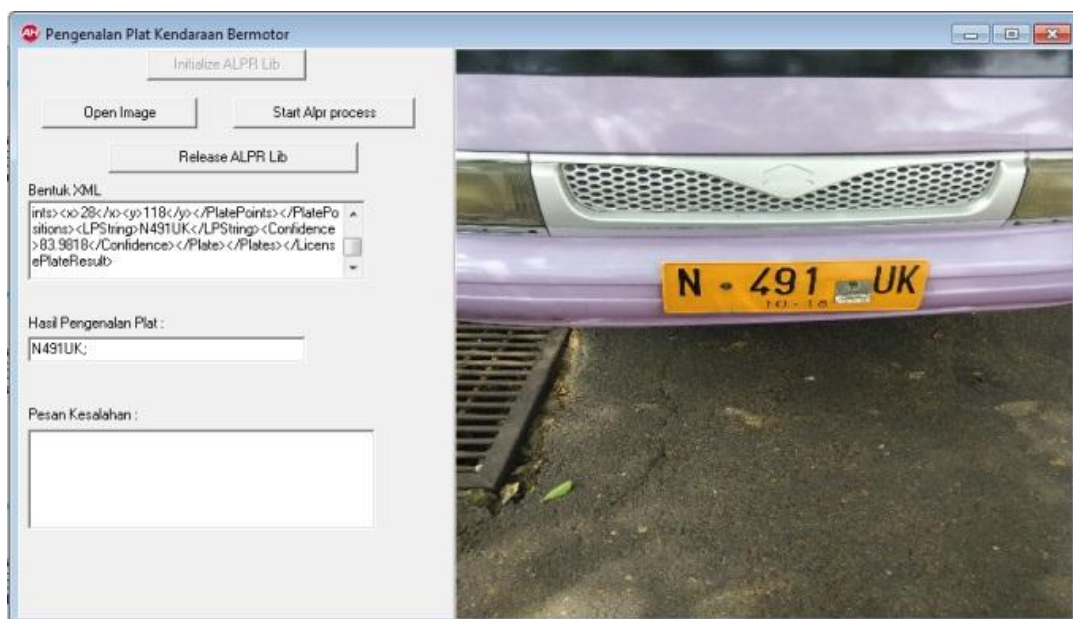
Pengenalan Plat Kendaraan Bermotor

Initialize ALPR Lib

Open Image

Start Alpr process

Release ALPR Lib

Bentuk XML

ints><x>28</x><y>118</y></PlatePoints></PlatePositions><LPString>N491UK</LPString><Confidence>83.9818</Confidence></Plate></Plates></LicensePlateResult>

Hasil Pengenalan Plat :

N491UK;

Pesan Kesalahan :

N - 491 UK
10 - 16